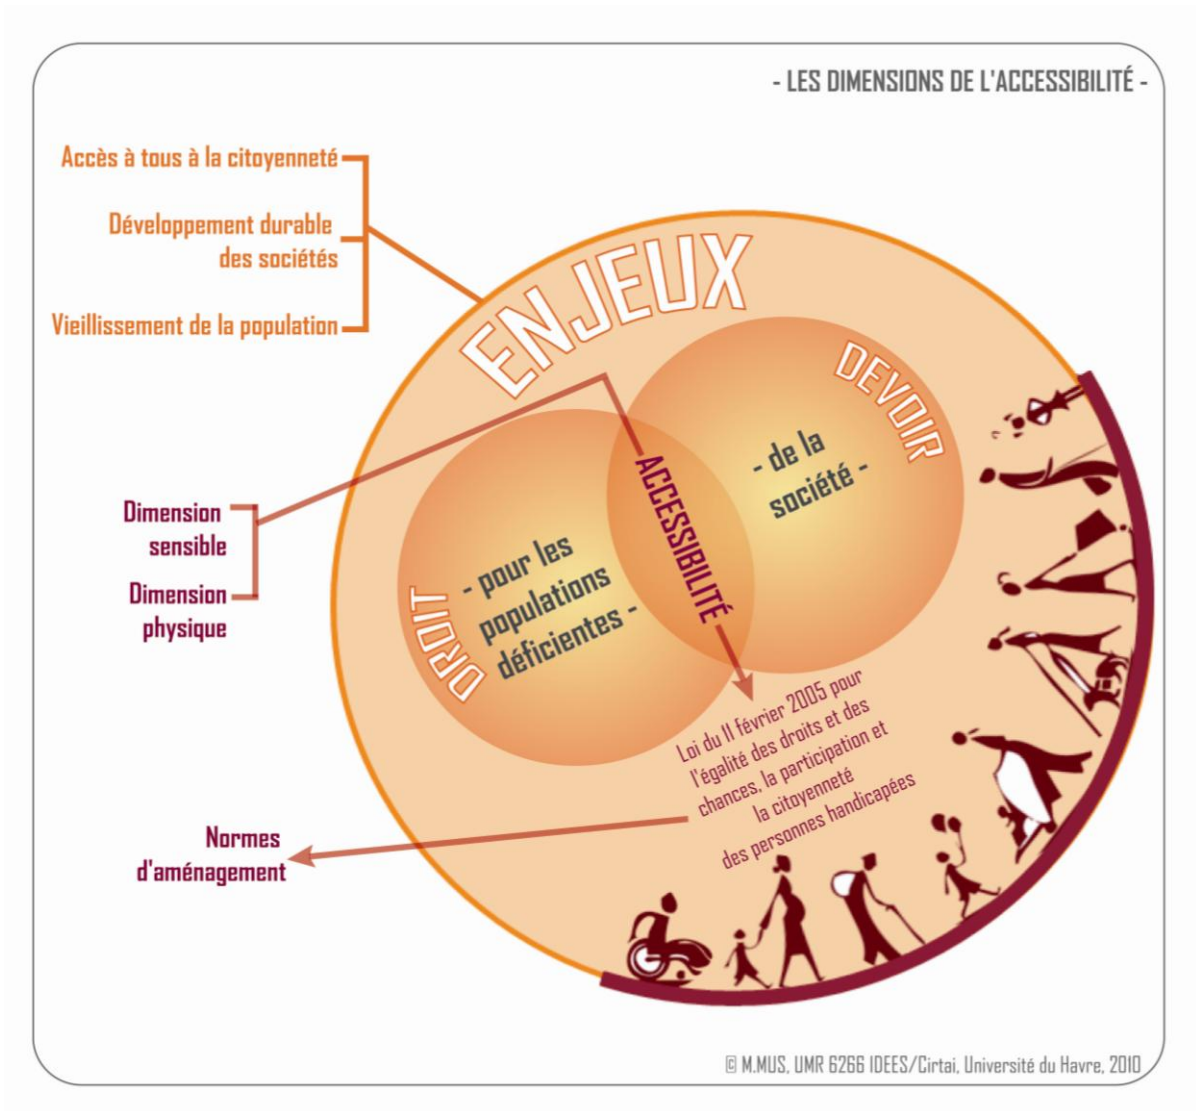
- LES DIMENSIONS DE L'ACCESSIBILITÉ -

Accès à tous à la citoyenneté

Développement durable des sociétés

Vieillissement de la population

ENJEUX

DEVOIR

- de la société -

ACCESSIBILITÉ

DROIT

- pour les populations déficientes -

Dimension sensible

Dimension physique

Loi du 11 février 2005 pour l'égalité des droits et des chances, la participation et la citoyenneté des personnes handicapées

Normes d'aménagement

© M.MUS, UMR 6266 IDEES/Cirtai, Université du Havre, 2010